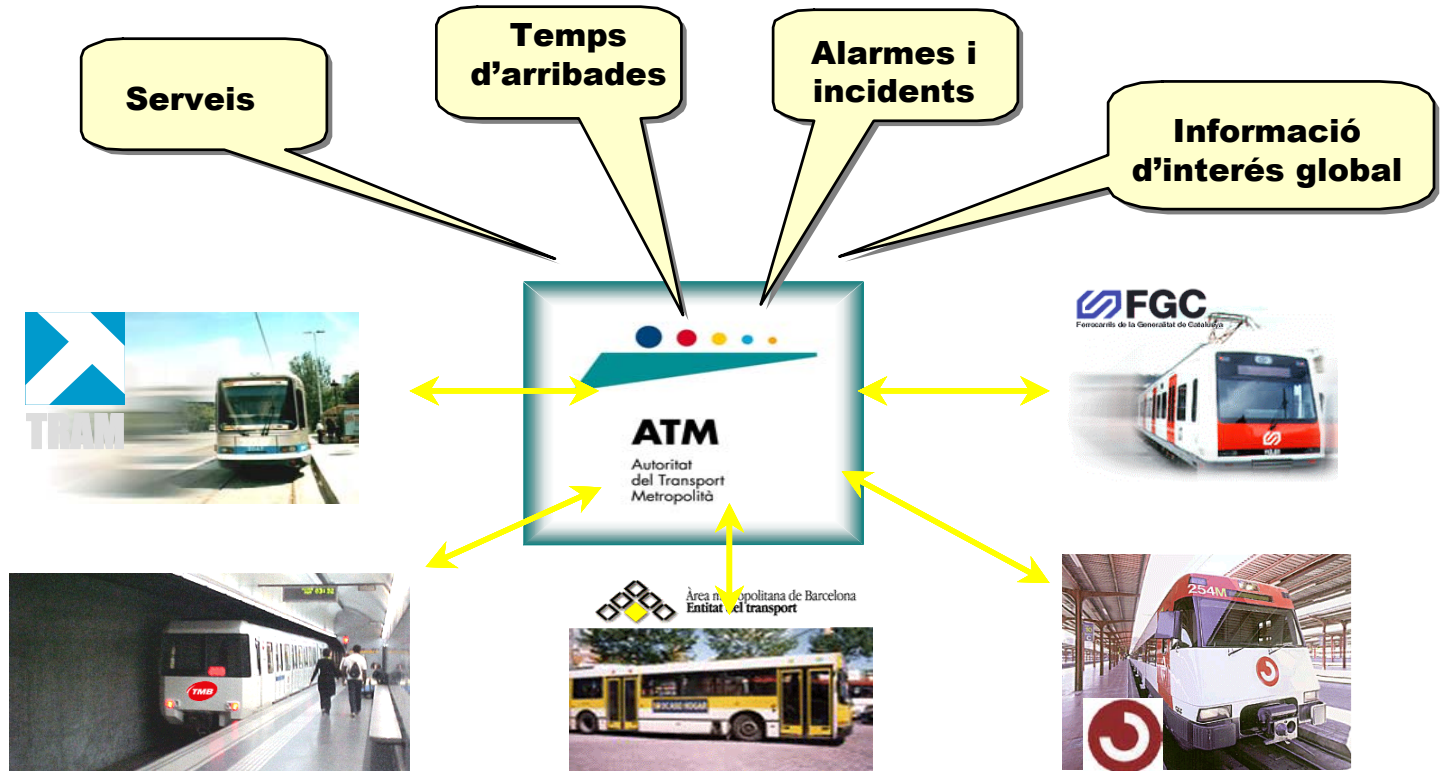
Serveis

Temps d'arribades

Alarmes i incidents

Informació d'interés global

TRAM

ATM
Autoritat del Transport Metropolità

FGC
Ferrocarrils de la Generalitat de Catalunya

TMB

Àrea m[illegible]politana de Barcelona
Entitat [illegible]el transport

254M